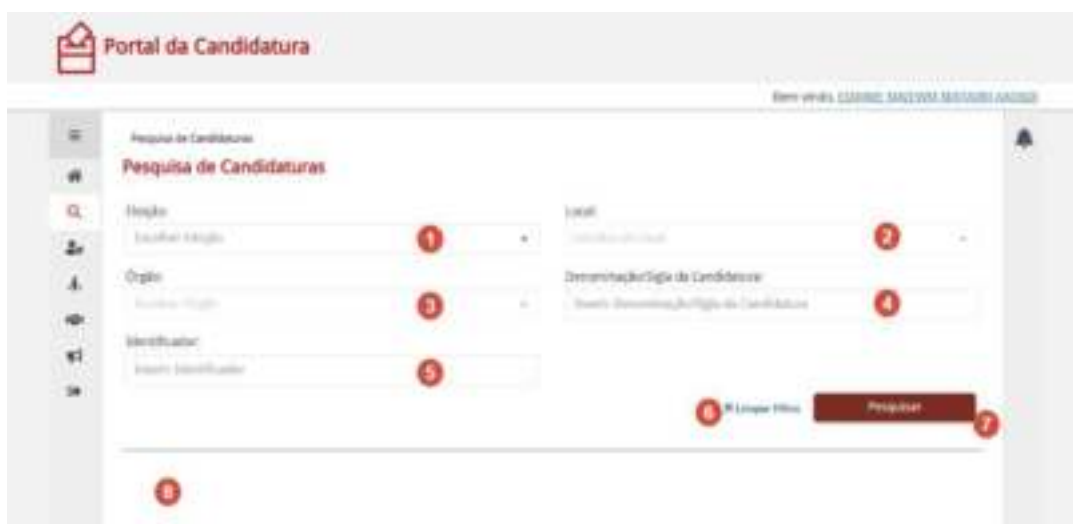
Portal da Candidatura

Bem vindo, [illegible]

Pesquisa de Candidaturas

Pesquisa de Candidaturas

Eleição
Escolher Eleição
1

Local
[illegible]
2

Órgão
Escolher Órgão
3

Denominação/Sigla da Candidatura
Inserir Denominação/Sigla da Candidatura
4

Identificador
Inserir Identificador
5

6 Limpar Filtro
Pesquisar
7

8